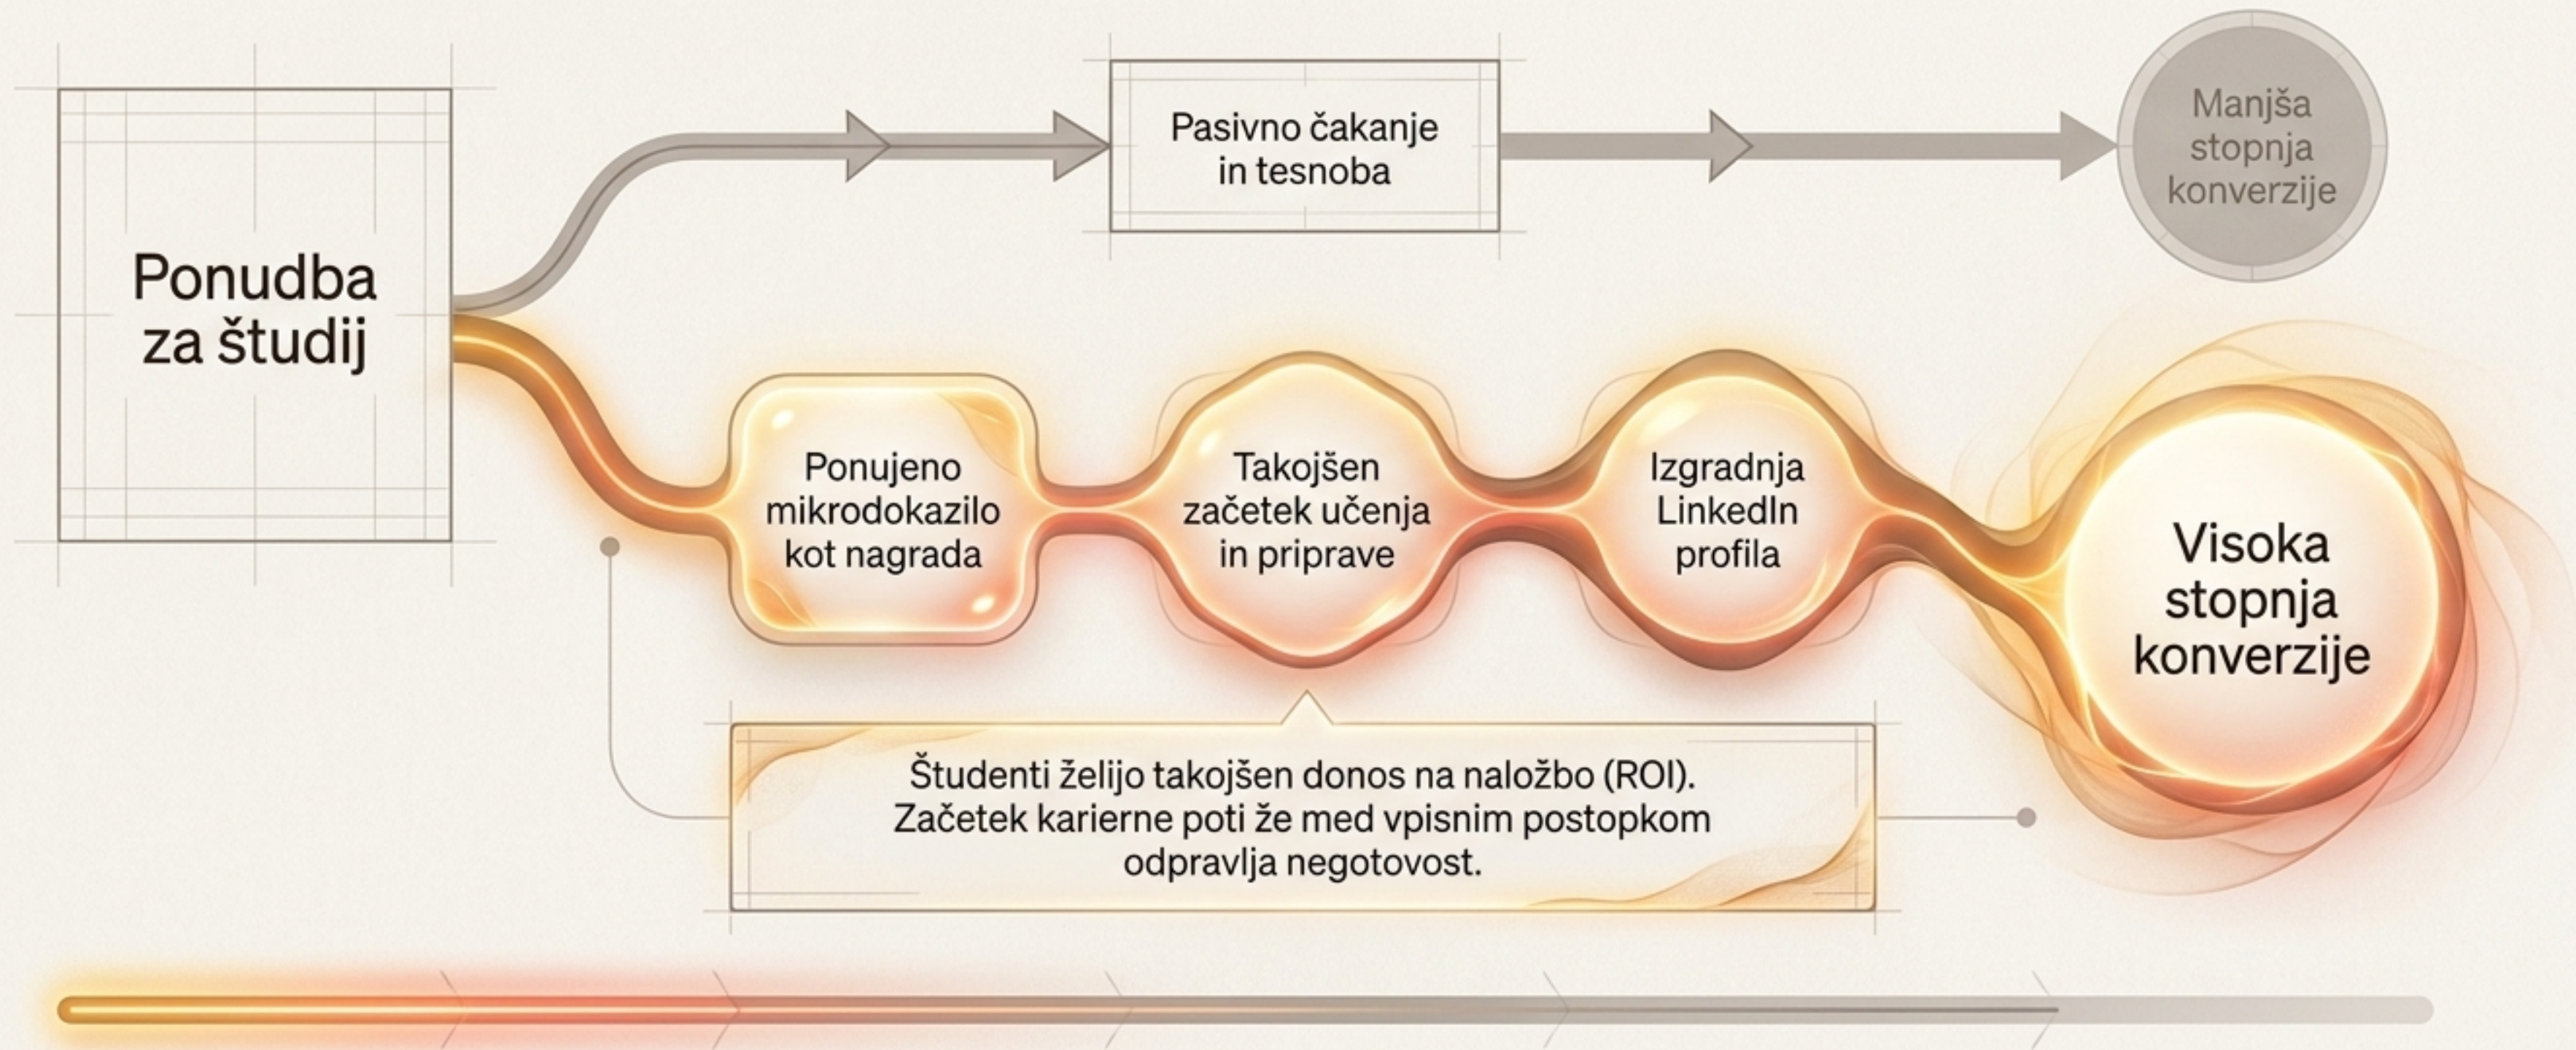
Ponudba za študij

Pasivno čakanje in tesnoba

Manjša stopnja konverzije

Ponujeno mikrodokazilo kot nagrada

Takojšen začetek učenja in priprave

Izgradnja LinkedIn profila

Visoka stopnja konverzije

Študenti želijo takojšen donos na naložbo (ROI). Začetek karierne poti že med vpisnim postopkom odpravlja negotovost.